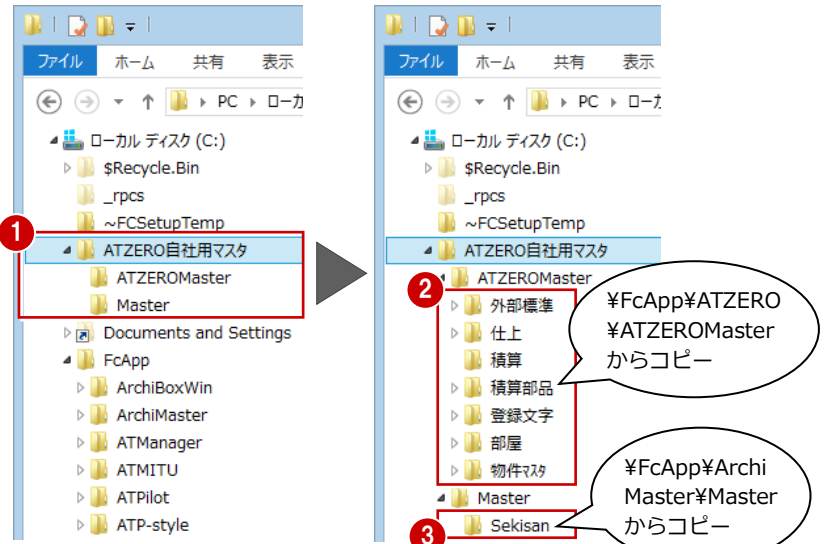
ファイル ホーム 共有 表示

PC ローカ

ローカル ディスク (C:)
$Recycle.Bin
_rpcs
~FCSetupTemp
1
ATZERO自社用マスタ
ATZEROMaster
Master
Documents and Settings
FcApp
ArchiBoxWin
ArchiMaster
ATManager
ATMITU
ATPilot
ATP-style

ファイル ホーム 共有 表示

PC ローカ

ローカル ディスク (C:)
$Recycle.Bin
_rpcs
~FCSetupTemp
ATZERO自社用マスタ
ATZEROMaster
2
外部標準
仕上
積算
積算部品
登録文字
部屋
物件マスタ
Master
3
Sekisan

¥FcApp¥ATZERO ¥ATZEROMaster からコピー

¥FcApp¥Archi Master¥Master からコピー